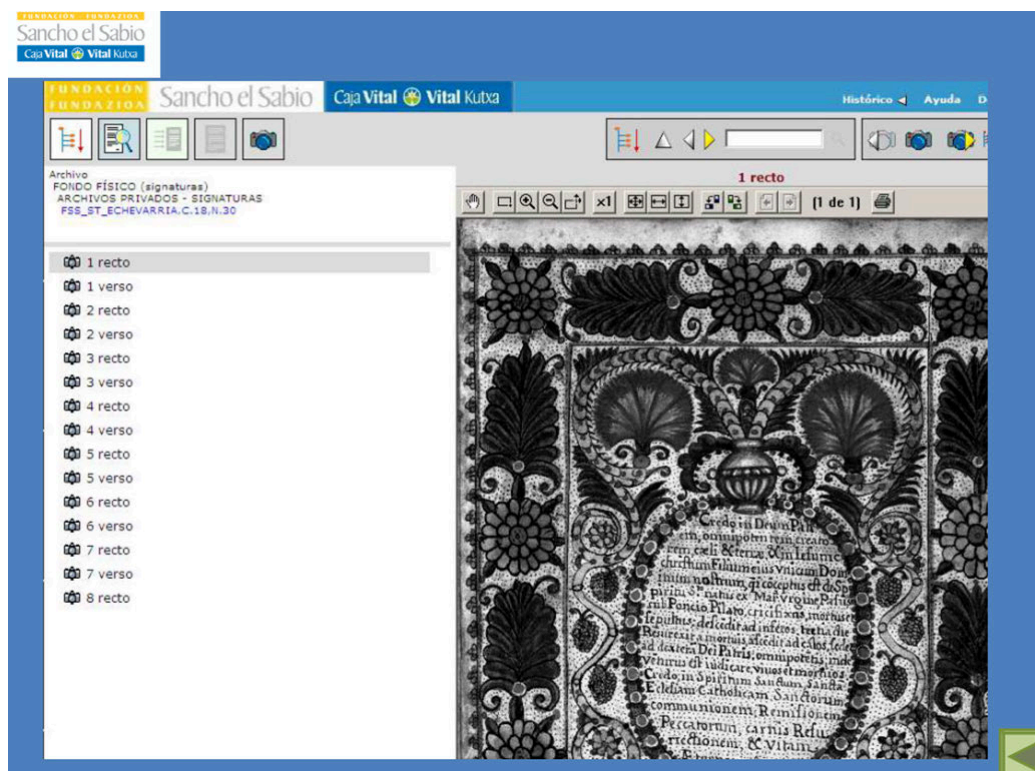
FUNDACIÓN · FUNDAZIOA
Sancho el Sabio
Caja Vital Vital Kutxa

FUNDACIÓN FUNDAZIOA Sancho el Sabio Caja Vital Vital Kutxa

Histórico Ayuda

1 recto

x1 (1 de 1)

Archivo
FONDO FÍSICO (signaturas)
ARCHIVOS PRIVADOS - SIGNATURAS
FSS_ST_ECHEVARRIA.C.18.N.30

1 recto
1 verso
2 recto
2 verso
3 recto
3 verso
4 recto
4 verso
5 recto
5 verso
6 recto
6 verso
7 recto
7 verso
8 recto

Credo in Deum Patrem, omnipotem creatorem cæli & terræ. Et in Iesum christum Filium eius vnicum Dominum nostrum, qui conceptus est de Spiritu S. natus ex Maria virgine, passus sub Poncio Pilato, crucifixus, mortuus, & sepultus: descendit ad inferos, tertia die resurrexit a mortuis, ascendit ad cælos, sedet ad dexteram Dei Patris, omnipotentis, inde venturus est iudicare vivos et mortuos. Credo in Spiritum Sanctum, Sanctam Ecclesiam Catholicam, Sanctorum communionem, Remissionem Peccatorum, carnis Resurrectionem, & Vitam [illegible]